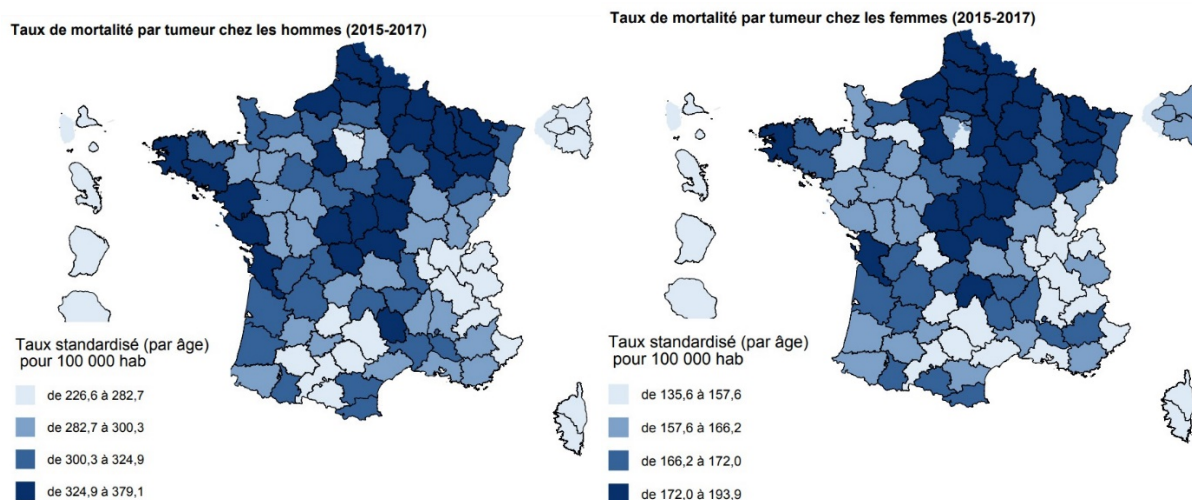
Taux de mortalité par tumeur chez les hommes (2015-2017)

Taux standardisé (par âge) pour 100 000 hab

de 226,6 à 282,7

282,7 à 300,3

de 300,3 à 324,9

de 324,9 à 379,1

Taux de mortalité par tumeur chez les femmes (2015-2017)

Taux standardisé (par âge) pour 100 000 hab

de 135,6 à 157,6

de 157,6 à 166,2

de 166,2 à 172,0

de 172,0 à 193,9